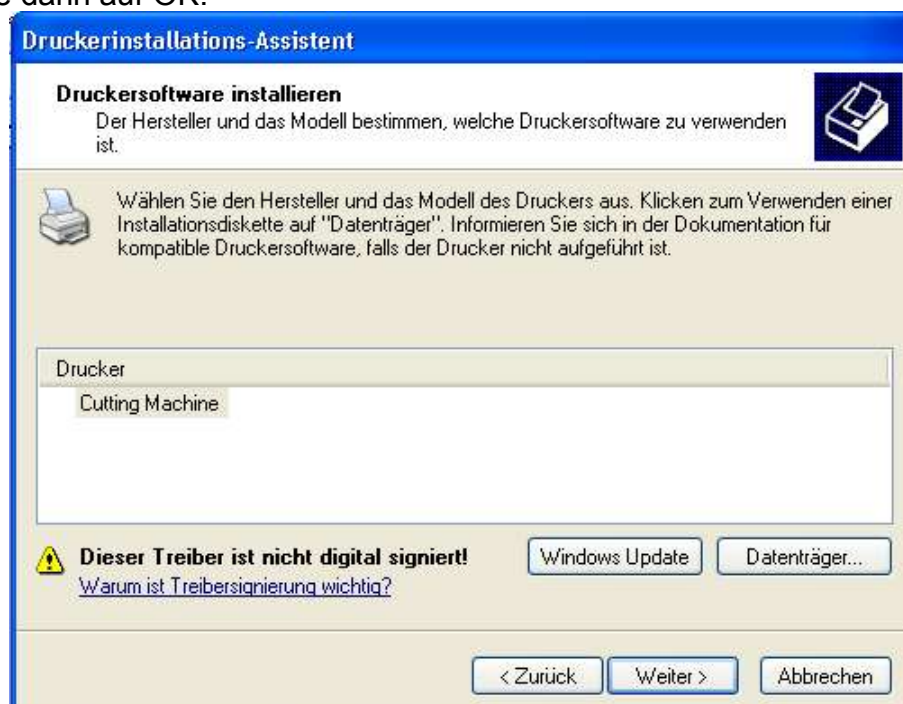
Druckerinstallations-Assistent

Druckersoftware installieren
Der Hersteller und das Modell bestimmen, welche Druckersoftware zu verwenden ist.

Wählen Sie den Hersteller und das Modell des Druckers aus. Klicken zum Verwenden einer Installationsdiskette auf "Datenträger". Informieren Sie sich in der Dokumentation für kompatible Druckersoftware, falls der Drucker nicht aufgeführt ist.

Drucker
Cutting Machine

Dieser Treiber ist nicht digital signiert!
Warum ist Treibersignierung wichtig?

Windows Update
Datenträger...

< Zurück
Weiter >
Abbrechen